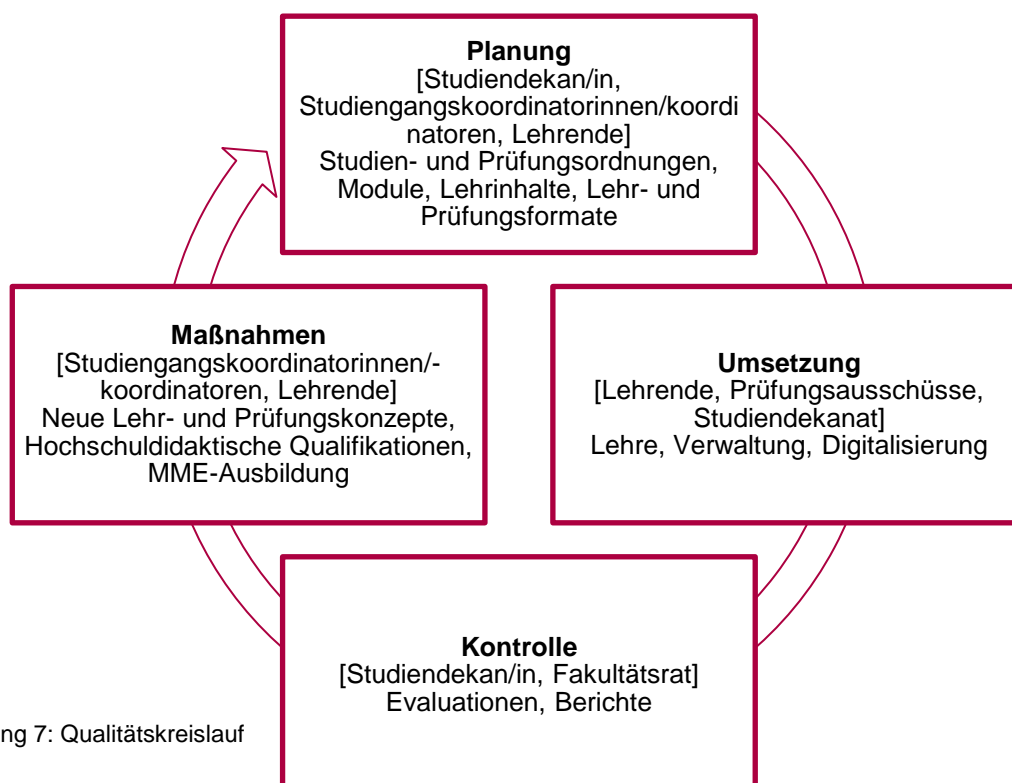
**Planung**
[Studiendekan/in, Studiengangskoordinatorinnen/koordinatoren, Lehrende]
Studien- und Prüfungsordnungen, Module, Lehrinhalte, Lehr- und Prüfungsformate

**Maßnahmen**
[Studiengangskoordinatorinnen/-koordinatoren, Lehrende]
Neue Lehr- und Prüfungskonzepte, Hochschuldidaktische Qualifikationen, MME-Ausbildung

**Umsetzung**
[Lehrende, Prüfungsausschüsse, Studiendekanat]
Lehre, Verwaltung, Digitalisierung

**Kontrolle**
[Studiendekan/in, Fakultätsrat]
Evaluationen, Berichte

ng 7: Qualitätskreislauf